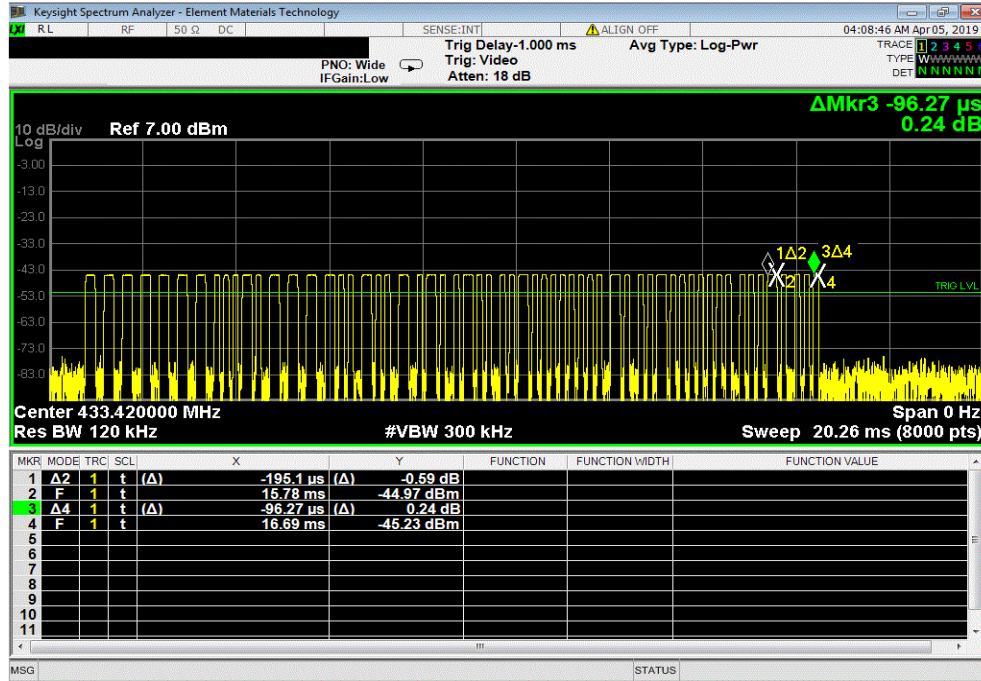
Keysight Spectrum Analyzer - Element Materials Technology

RL | RF | 50 Ω | DC | SENSE:INT | ALIGN OFF | 04:08:46 AM Apr 05, 2019

PNO: Wide
IFGain:Low

Trig Delay-1.000 ms
Trig: Video
Atten: 18 dB

Avg Type: Log-Pwr

TRACE 1 2 3 4 5 6
TYPE WWWWWW
DET NNNNNN

ΔMkr3 -96.27 µs
0.24 dB

10 dB/div Ref 7.00 dBm
Log
-3.00
-13.0
-23.0
-33.0
-43.0
-53.0
-63.0
-73.0
-83.0

1Δ2 3Δ4
2 4
TRIG LVL

Center 433.420000 MHz
Span 0 Hz
Res BW 120 kHz
#VBW 300 kHz
Sweep 20.26 ms (8000 pts)

| MKR | MODE | TRC | SCL | X | | Y | FUNCTION | FUNCTION WIDTH | FUNCTION VALUE |
|---|---|---|---|---|---|---|---|---|---|
| 1 | Δ2 | 1 | t | (Δ) -195.1 µs | (Δ) | -0.59 dB | | | |
| 2 | F | 1 | t | 15.78 ms | | -44.97 dBm | | | |
| 3 | Δ4 | 1 | t | (Δ) -96.27 µs | (Δ) | 0.24 dB | | | |
| 4 | F | 1 | t | 16.69 ms | | -45.23 dBm | | | |
| 5 | | | | | | | | | |
| 6 | | | | | | | | | |
| 7 | | | | | | | | | |
| 8 | | | | | | | | | |
| 9 | | | | | | | | | |
| 10 | | | | | | | | | |
| 11 | | | | | | | | | |

MSG
STATUS